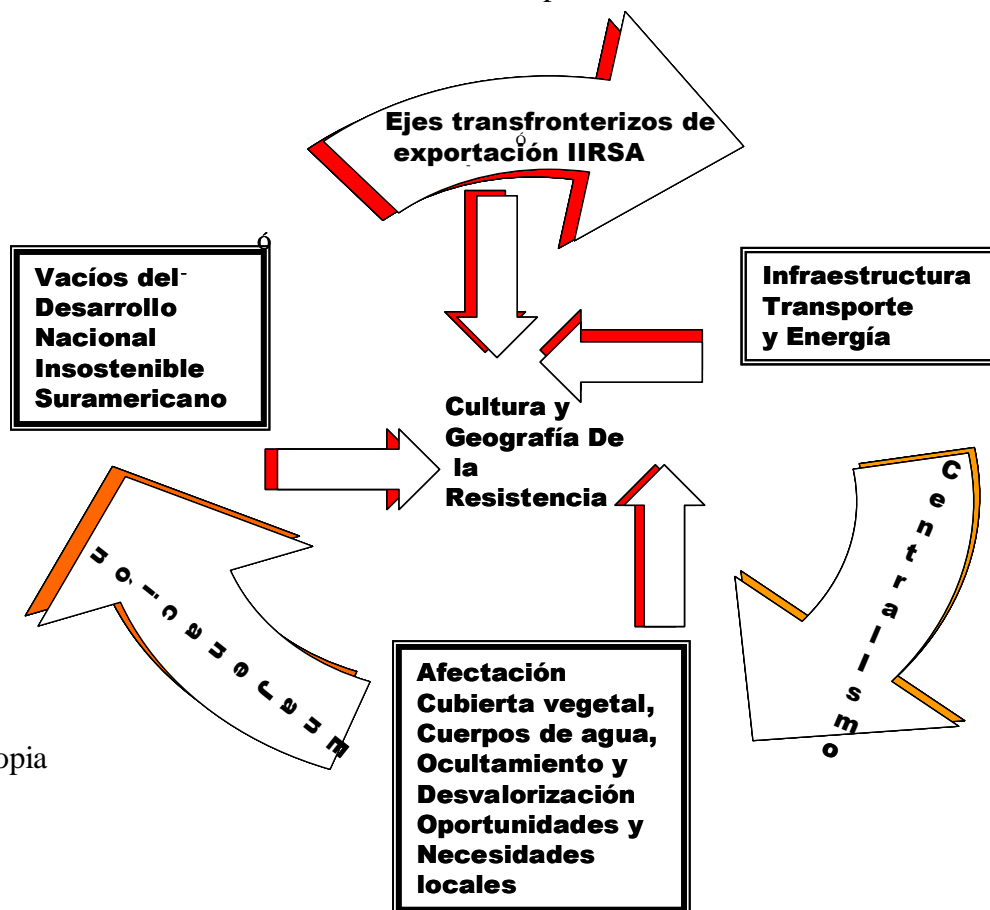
Ejes transfronterizos de exportación IIRSA

Vacíos del Desarrollo Nacional Insostenible Suramericano

Infraestructura Transporte y Energía

Cultura y Geografía De la Resistencia

Centralismo

Enajenación

Afectación Cubierta vegetal, Cuerpos de agua, Ocultamiento y Desvalorización Oportunidades y Necesidades locales

opia